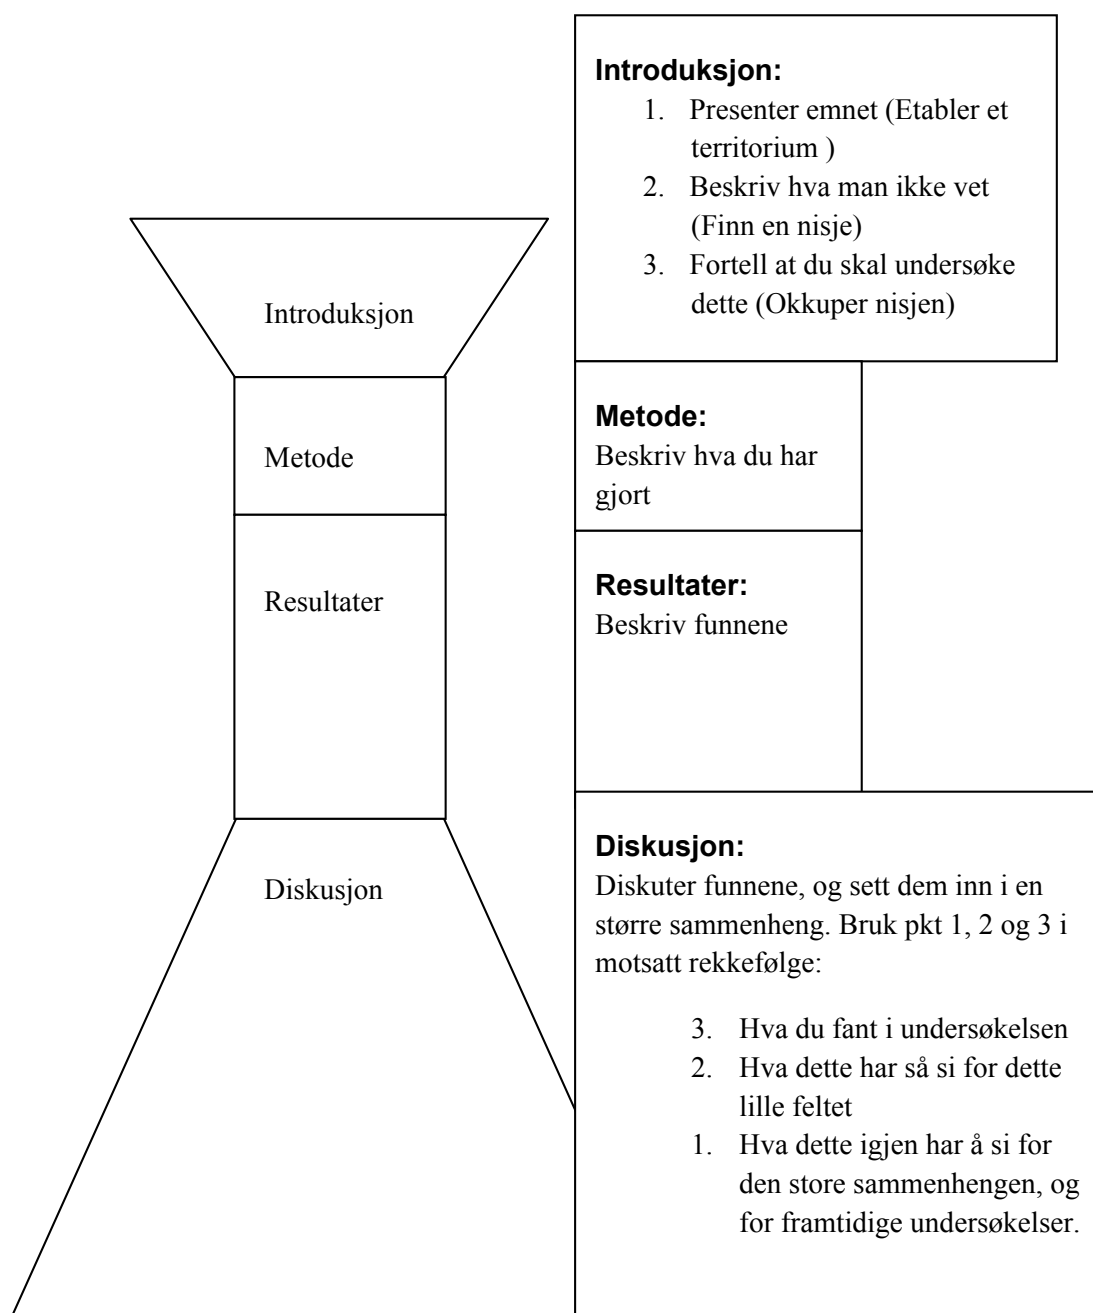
Introduksjon

Metode

Resultater

Diskusjon

**Introduksjon:**
1. Presenter emnet (Etabler et territorium )
2. Beskriv hva man ikke vet (Finn en nisje)
3. Fortell at du skal undersøke dette (Okkuper nisjen)

**Metode:**
Beskriv hva du har gjort

**Resultater:**
Beskriv funnene

**Diskusjon:**
Diskuter funnene, og sett dem inn i en større sammenheng. Bruk pkt 1, 2 og 3 i motsatt rekkefølge:

3. Hva du fant i undersøkelsen
2. Hva dette har så si for dette lille feltet
1. Hva dette igjen har å si for den store sammenhengen, og for framtidige undersøkelser.